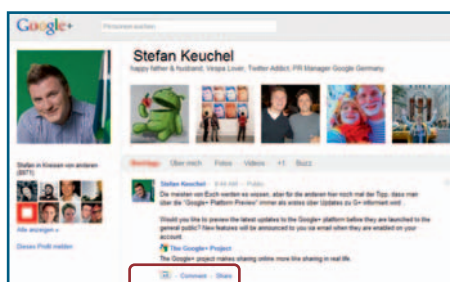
Google+

Personen suchen

Stefan Keuchel

happy father & husband, Vespa Lover, Twitter Addict, PR Manager Google Germany

Stefan in Kreisen von anderen (3971)

Alle anzeigen »

Dieses Profil melden

Beiträge Über mich Fotos Videos +1 Buzz

Stefan Keuchel - 9:44 AM - Public

Die meisten von Euch werden es wissen, aber für die anderen hier noch mal der Tipp: dass man über die "Google+ Platform Preview" immer als erstes über Updates zu G+ informiert wird.

Would you like to preview the latest updates to the Google+ platform before they are launched to the general public? New features will be announced to you via email when they are enabled on your account.

The Google+ Project

The Google+ project makes sharing online more like sharing in real life.

+1 - Comment - Share